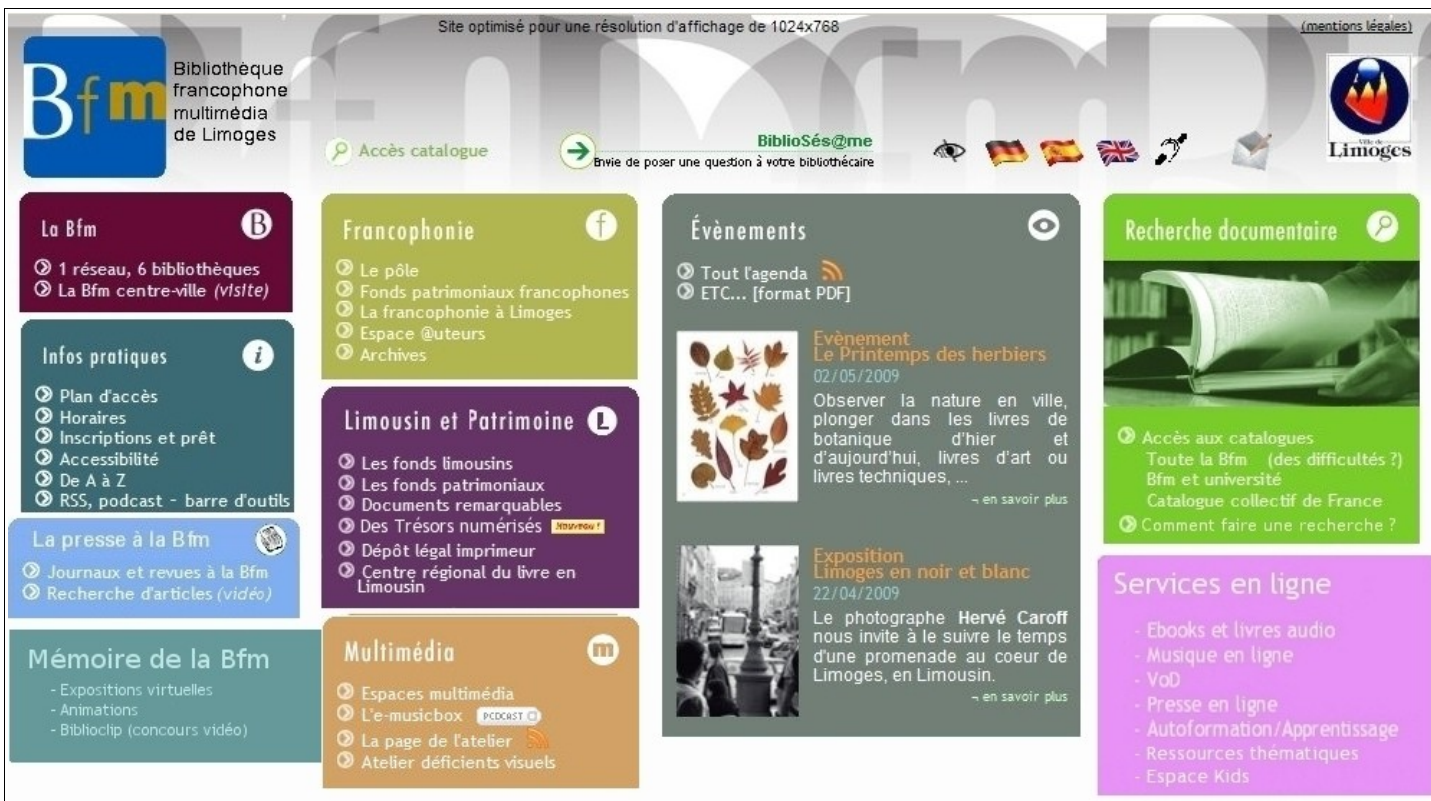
Site optimisé pour une résolution d'affichage de 1024x768

(mentions légales)

Bfm

Bibliothèque francophone multimédia de Limoges

Accès catalogue

BiblioSés@me
Envie de poser une question à votre bibliothécaire

Ville de Limoges

La Bfm

1 réseau, 6 bibliothèques
La Bfm centre-ville (visite)

Infos pratiques

Plan d'accès
Horaires
Inscriptions et prêt
Accessibilité
De A à Z
RSS, podcast - barre d'outils

La presse à la Bfm

Journaux et revues à la Bfm
Recherche d'articles (vidéo)

Mémoire de la Bfm

- Expositions virtuelles
- Animations
- Biblioclip (concours vidéo)

Francophonie

Le pôle
Fonds patrimoniaux francophones
La francophonie à Limoges
Espace @uteurs
Archives

Limousin et Patrimoine

Les fonds limousins
Les fonds patrimoniaux
Documents remarquables
Des Trésors numérisés Nouveau !
Dépôt légal imprimeur
Centre régional du livre en Limousin

Multimédia

Espaces multimédia
L'e-musicbox PODCAST
La page de l'atelier
Atelier déficients visuels

Évènements

Tout l'agenda
ETC... [format PDF]

Evènement
Le Printemps des herbiers
02/05/2009
Observer la nature en ville, plonger dans les livres de botanique d'hier et d'aujourd'hui, livres d'art ou livres techniques, ...
¬ en savoir plus

Exposition
Limoges en noir et blanc
22/04/2009
Le photographe Hervé Caroff nous invite à le suivre le temps d'une promenade au coeur de Limoges, en Limousin.
¬ en savoir plus

Recherche documentaire

Accès aux catalogues
Toute la Bfm (des difficultés ?)
Bfm et université
Catalogue collectif de France
Comment faire une recherche ?

Services en ligne

- Ebooks et livres audio
- Musique en ligne
- VoD
- Presse en ligne
- Autoformation/Apprentissage
- Ressources thématiques
- Espace Kids